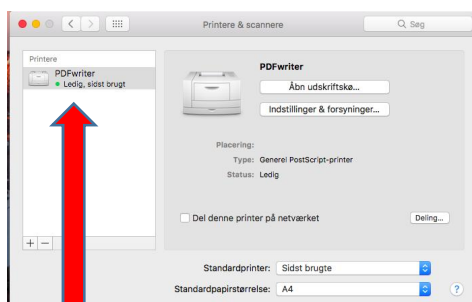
Printere & scannere

Søg

Printere

PDFwriter
Ledig, sidst brugt

PDFwriter

Åbn udskriftskø...

Indstillinger & forsyninger...

Placering:
Type: Generel PostScript-printer
Status: Ledig

Del denne printer på netværket

Deling...

+ −

Standardprinter: Sidst brugte

Standardpapirstørrelse: A4

?